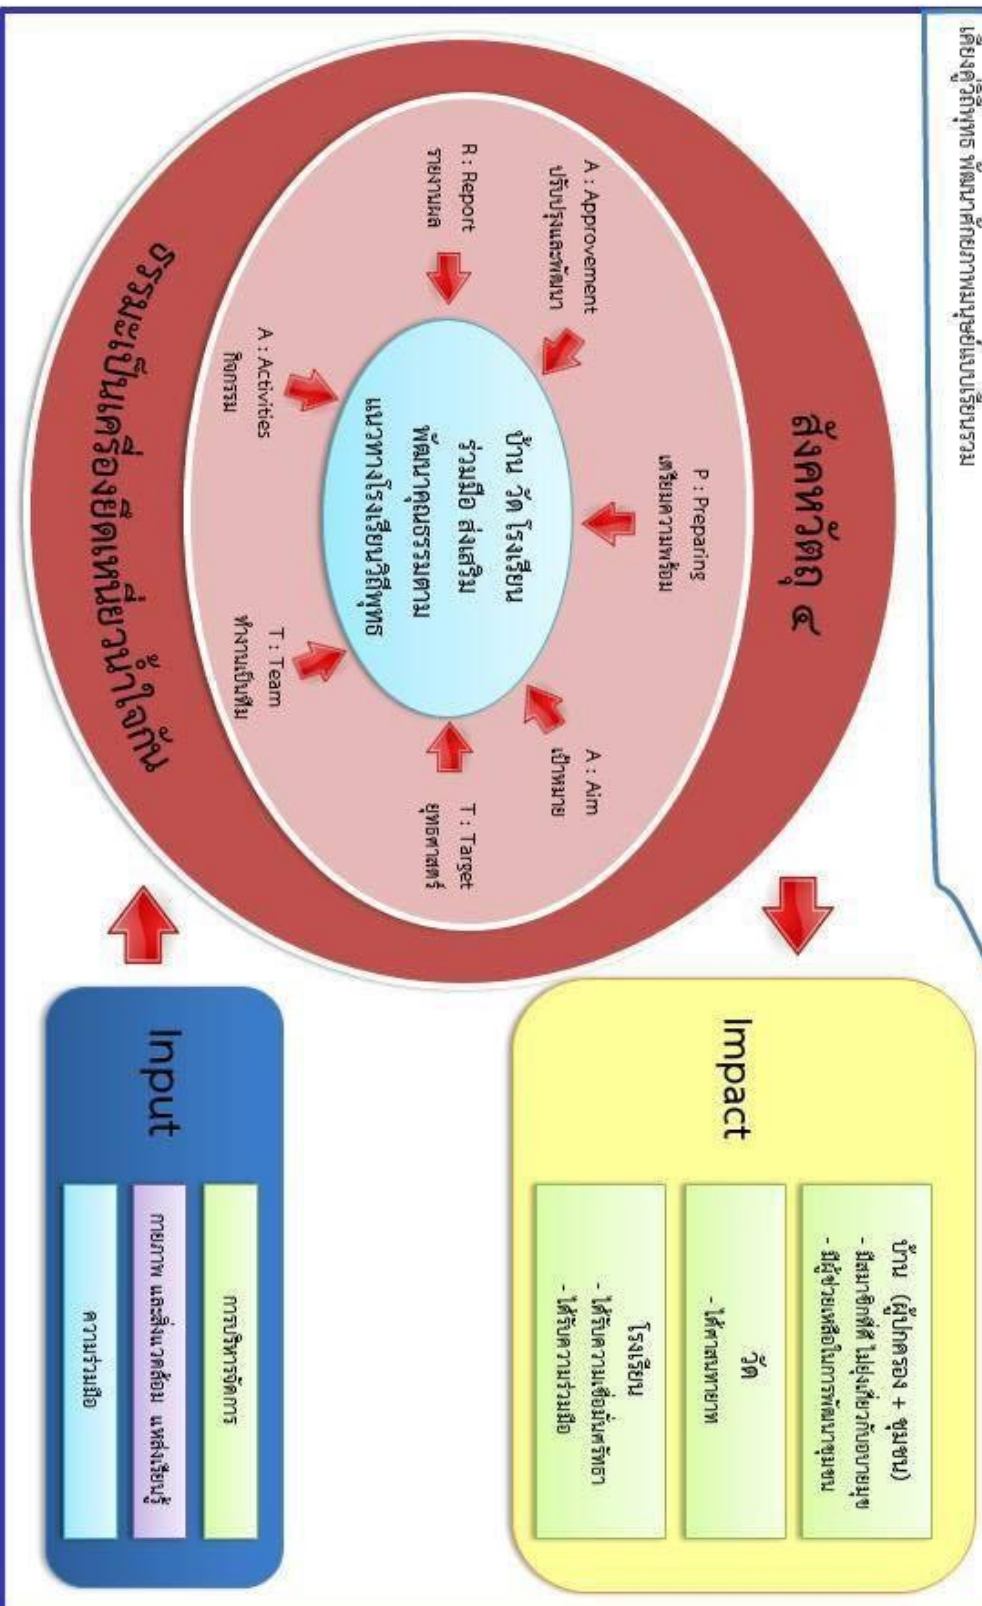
สังคหวัตถุ ๔

บ้าน วัด โรงเรียน ร่วมมือ ส่งเสริม พัฒนาคุณธรรมตามแนวทางโรงเรียนวิถีพุทธ

P : Preparing
เตรียมความพร้อม

A : Aim
เป้าหมาย

T : Target
ยุทธศาสตร์

T : Team
ทำงานเป็นทีม

A : Activities
กิจกรรม

R : Report
รายงานผล

A : Approvement
ปรับปรุงและพัฒนา

ธรรมะเป็นเครื่องยึดเหนี่ยวน้ำใจกัน

Input

การบริหารจัดการ

กายภาพ และสิ่งแวดล้อม แหล่งเรียนรู้

ความร่วมมือ

Impact

บ้าน (ผู้ปกครอง + ชุมชน)
- มีสมาธิกติดี ไม่ยุ่งเกี่ยวกับอบายมุข
- มีผู้ช่วยเหลือในการพัฒนาชุมชน

วัด
- ได้ศาสนทายาท

โรงเรียน
- ได้รับความเชื่อมั่นศรัทธา
- ได้รับความร่วมมือ

นักเรียนมีคุณลักษณะอันพึงประสงค์ตามหลักสูตร พัฒนาศักยภาพมนุษย์แบบองค์รวม